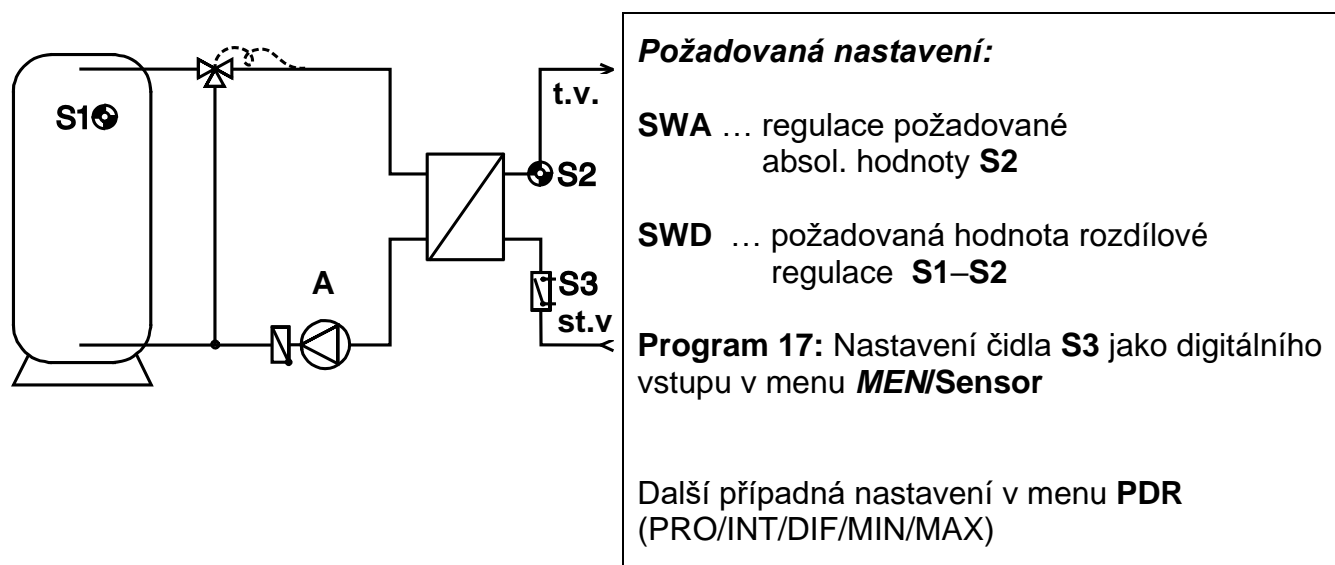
S1
t.v.
S2
A
S3
st.v

Požadovaná nastavení:

SWA … regulace požadované absol. hodnoty S2

SWD … požadovaná hodnota rozdílové regulace S1–S2

Program 17: Nastavení čidla S3 jako digitálního vstupu v menu MEN/Sensor

Další případná nastavení v menu PDR (PRO/INT/DIF/MIN/MAX)